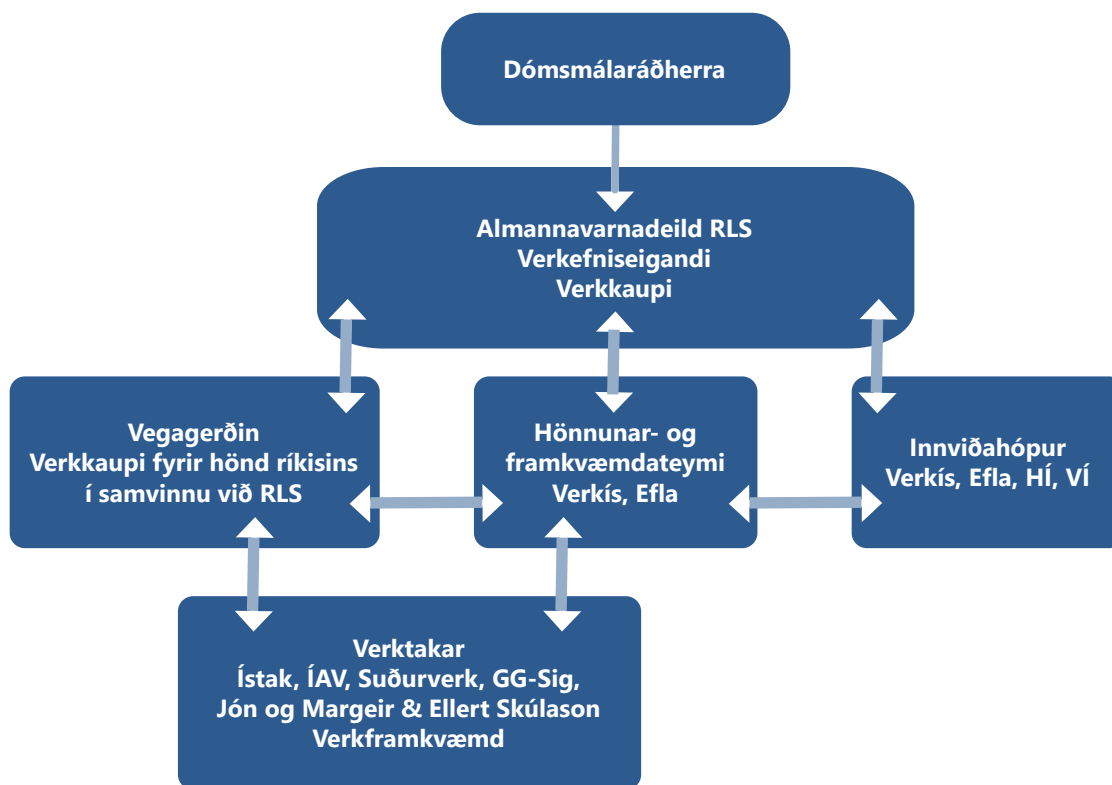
Dómsmálaráðherra

Almannavarnadeild RLS
Verkefniseigandi
Verkkaupi

Vegagerðin
Verkkaupi fyrir hönd ríkisins
í samvinnu við RLS

Hönnunar- og
framkvæmdateymi
Verkís, Efla

Innviðahópur
Verkís, Efla, HÍ, VÍ

Verktakar
Ístak, ÍAV, Suðurverk, GG-Sig,
Jón og Margeir & Ellert Skúlason
Verkframkvæmd